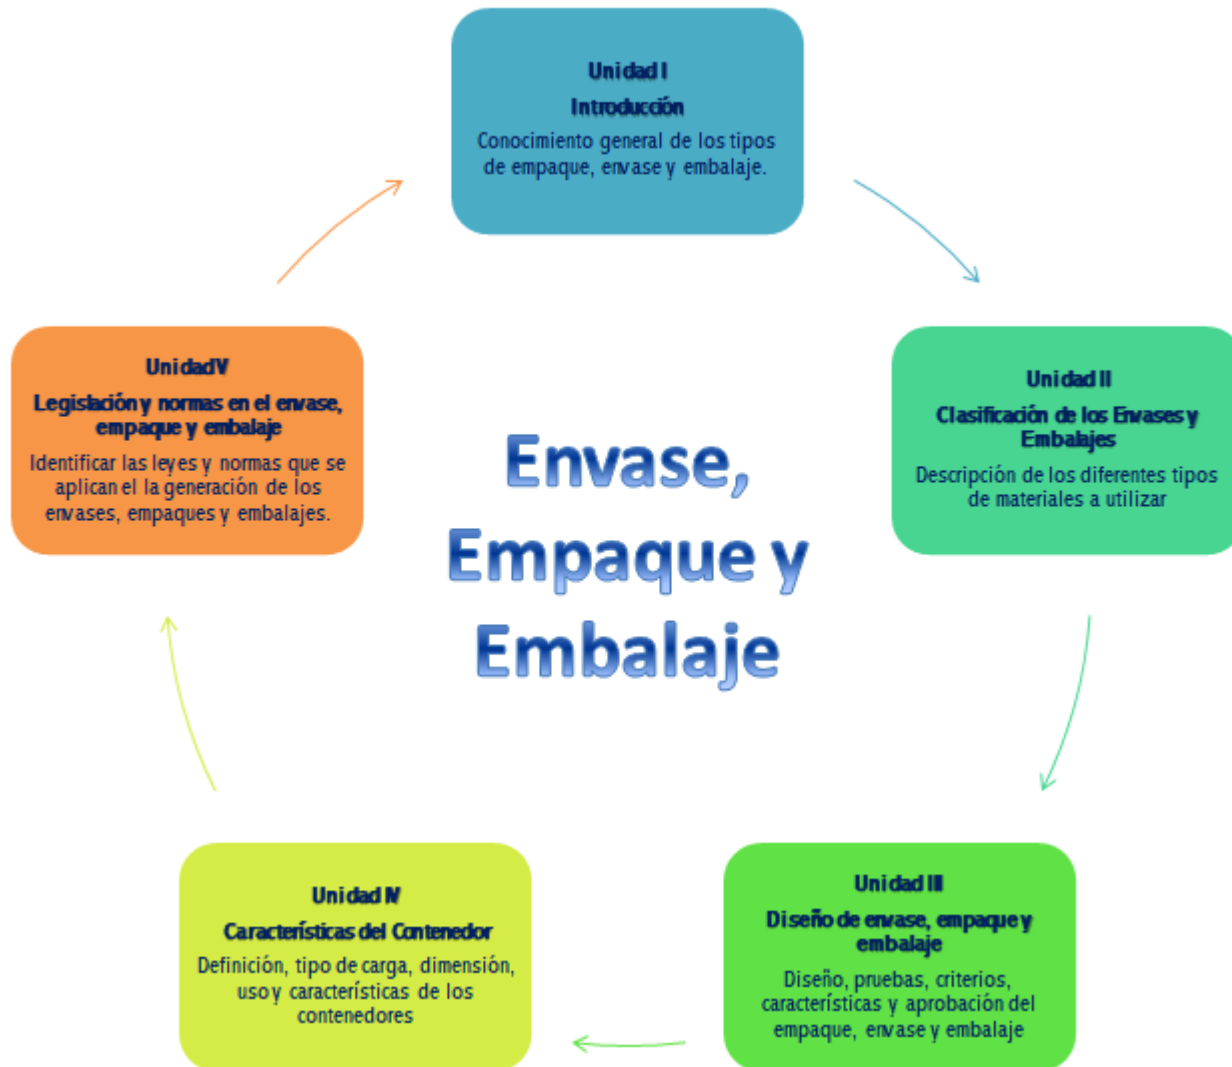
Unidad I
Introducción
Conocimiento general de los tipos de empaque, envase y embalaje.

Unidad II
Clasificación de los Envases y Embalajes
Descripción de los diferentes tipos de materiales a utilizar

Unidad III
Diseño de envase, empaque y embalaje
Diseño, pruebas, criterios, características y aprobación del empaque, envase y embalaje

Unidad IV
Características del Contenedor
Definición, tipo de carga, dimensión, uso y características de los contenedores

Unidad V
Legislación y normas en el envase, empaque y embalaje
Identificar las leyes y normas que se aplican el la generación de los envases, empaques y embalajes.

Envase, Empaque y Embalaje